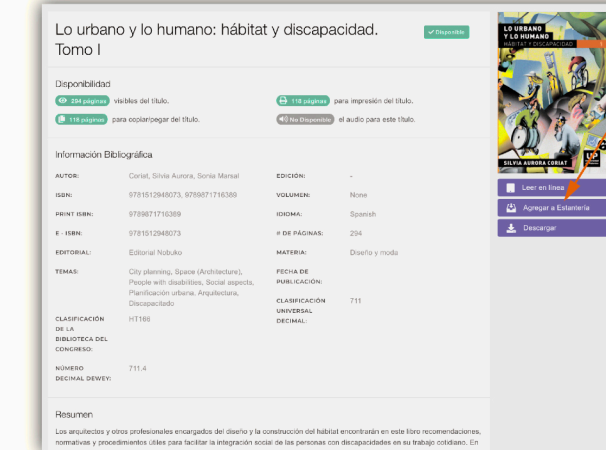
Lo urbano y lo humano: hábitat y discapacidad. Tomo I

✓ Disponible

Disponibilidad

294 páginas visibles del título.

118 páginas para impresión del título.

118 páginas para copiar/pegar del título.

No Disponible el audio para este título.

Información Bibliográfica

| | | | |
|---|---|---|---|
| AUTOR: | Coriat, Silvia Aurora, Sonia Marsal | EDICIÓN: | - |
| ISBN: | 9781512948073, 9789871716389 | VOLUMEN: | None |
| PRINT ISBN: | 9789871716389 | IDIOMA: | Spanish |
| E - ISBN: | 9781512948073 | # DE PÁGINAS: | 294 |
| EDITORIAL: | Editorial Nobuko | MATERIA: | Diseño y moda |
| TEMAS: | City planning, Space (Architecture), People with disabilities, Social aspects, Planificación urbana, Arquitectura, Discapacitado | FECHA DE PUBLICACIÓN: | |
| | | CLASIFICACIÓN UNIVERSAL DECIMAL: | 711 |
| CLASIFICACIÓN DE LA BIBLIOTECA DEL CONGRESO: | HT166 | | |
| NÚMERO DECIMAL DEWEY: | 711.4 | | |

Resumen

Los arquitectos y otros profesionales encargados del diseño y la construcción del hábitat encontrarán en este libro recomendaciones, normativas y procedimientos útiles para facilitar la integración social de las personas con discapacidades en su trabajo cotidiano. En

LO URBANO Y LO HUMANO
HÁBITAT Y DISCAPACIDAD
SILVIA AURORA CORIAT

Leer en línea

Agregar a Estantería

Descargar